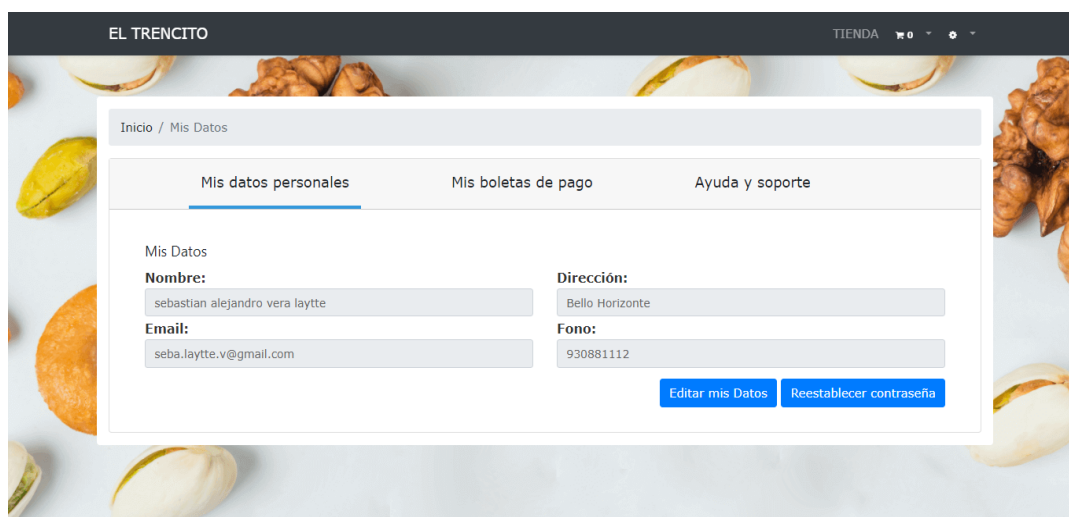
EL TRENCITO

TIENDA 0

Inicio / Mis Datos

Mis datos personales

Mis boletas de pago

Ayuda y soporte

Mis Datos

Nombre:

sebastian alejandro vera laytte

Dirección:

Bello Horizonte

Email:

seba.laytte.v@gmail.com

Fono:

930881112

Editar mis Datos

Reestablecer contraseña